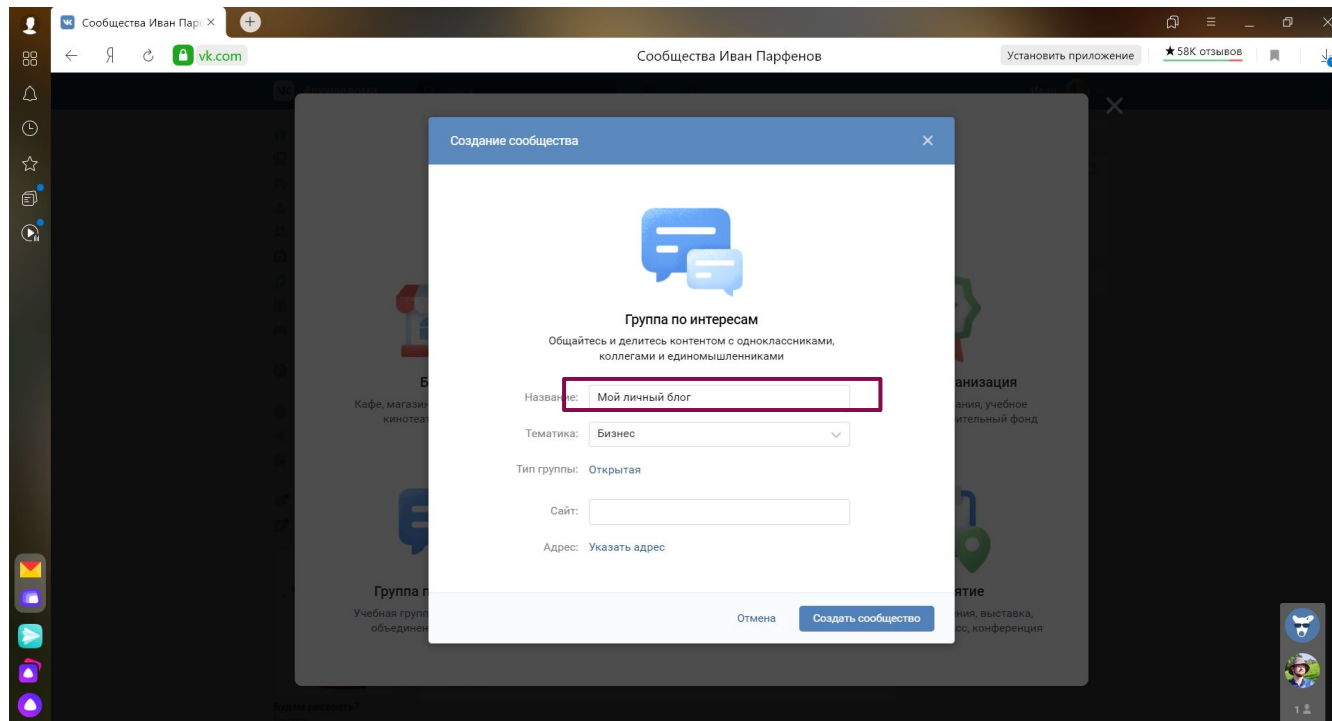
Сообщества Иван Парф ×

vk.com

Сообщества Иван Парфенов

Установить приложение

★58K отзывов

Создание сообщества

Группа по интересам

Общайтесь и делитесь контентом с одноклассниками, коллегами и единомышленниками

Название: Мой личный блог

Тематика: Бизнес

Тип группы: Открытая

Сайт:

Адрес: Указать адрес

Отмена

Создать сообщество

Б
Кафе, магазин
кинотеат

анизация
ания, учебное
ительный фонд

Группа п
Учебная групп
объединен

ятие
ния, выставка,
сс, конференция

1